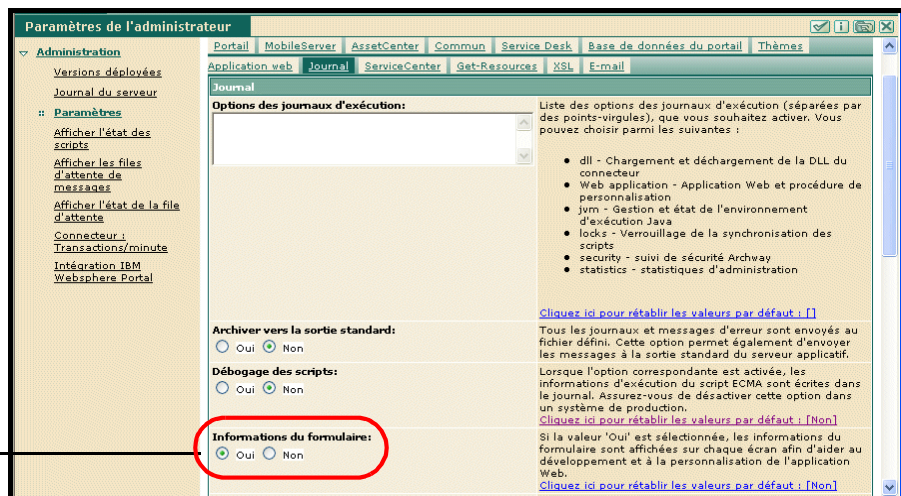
Paramètres de l'administrateur

Administration
Versions déployées
Journal du serveur
Paramètres
Afficher l'état des scripts
Afficher les files d'attente de messages
Afficher l'état de la file d'attente
Connecteur : Transactions/minute
Intégration IBM Websphere Portal

Portail | MobileServer | AssetCenter | Commun | Service Desk | Base de données du portail | Thèmes
Application web | Journal | ServiceCenter | Get-Resources | XSL | E-mail

Journal

Options des journaux d'exécution:

Liste des options des journaux d'exécution (séparées par des points-virgules), que vous souhaitez activer. Vous pouvez choisir parmi les suivantes :

- dll - Chargement et déchargement de la DLL du connecteur
- Web application - Application Web et procédure de personnalisation
- jvm - Gestion et état de l'environnement d'exécution Java
- locks - Verrouillage de la synchronisation des scripts
- security - suivi de sécurité Archway
- statistics - statistiques d'administration

Cliquez ici pour rétablir les valeurs par défaut : []

Archiver vers la sortie standard:
Oui Non

Tous les journaux et messages d'erreur sont envoyés au fichier défini. Cette option permet également d'envoyer les messages à la sortie standard du serveur applicatif.

Débogage des scripts:
Oui Non

Lorsque l'option correspondante est activée, les informations d'exécution du script ECMA sont écrites dans le journal. Assurez-vous de désactiver cette option dans un système de production.
Cliquez ici pour rétablir les valeurs par défaut : [Non]

Informations du formulaire:
Oui Non

Si la valeur 'Oui' est sélectionnée, les informations du formulaire sont affichées sur chaque écran afin d'aider au développement et à la personnalisation de l'application Web.
Cliquez ici pour rétablir les valeurs par défaut : [Non]